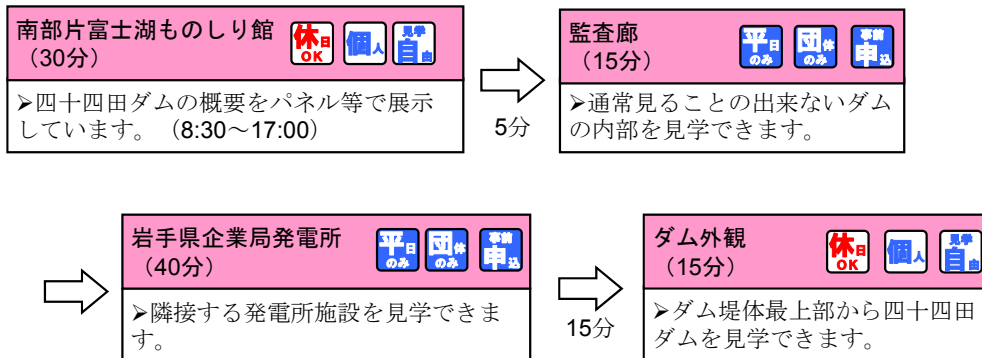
南部片富士湖ものしり館
（30分）

休日OK 個人 見学自由

➢四十四田ダムの概要をパネル等で展示しています。（8:30～17:00）

5分

監査廊
（15分）

平日のみ 団体のみ 事前申込

➢通常見ることの出来ないダムの内部を見学できます。

岩手県企業局発電所
（40分）

平日のみ 団体のみ 事前申込

➢隣接する発電所施設を見学できます。

15分

ダム外観
（15分）

休日OK 個人 見学自由

➢ダム堤体最上部から四十四田ダムを見学できます。